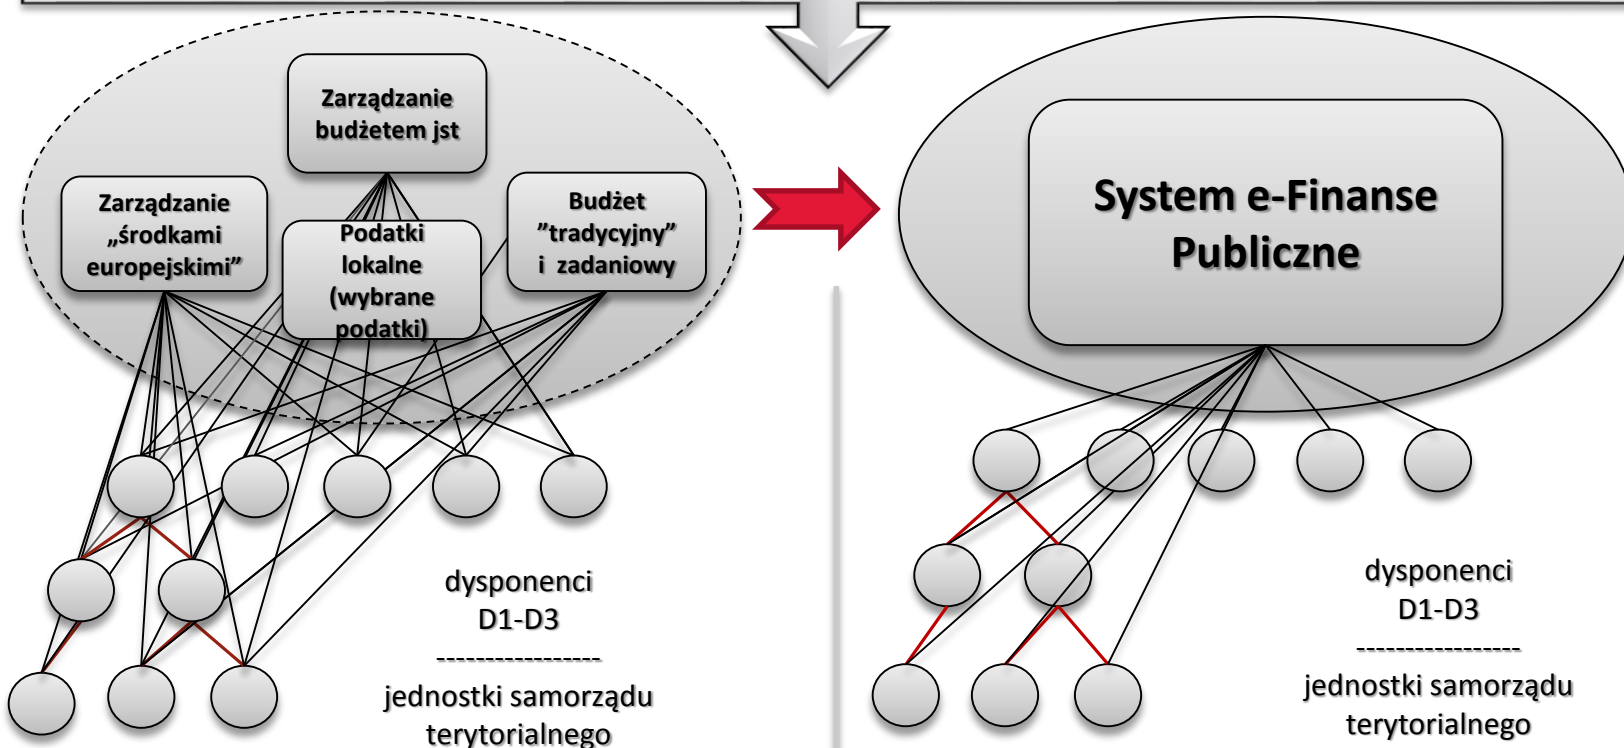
Zarządzanie budżetem jst

Zarządzanie „środkami europejskimi”

Podatki lokalne (wybrane podatki)

Budżet ”tradycyjny” i zadaniowy

dysponenci D1-D3
-----------------
jednostki samorządu terytorialnego

System e-Finanse Publiczne

dysponenci D1-D3
-----------------
jednostki samorządu terytorialnego